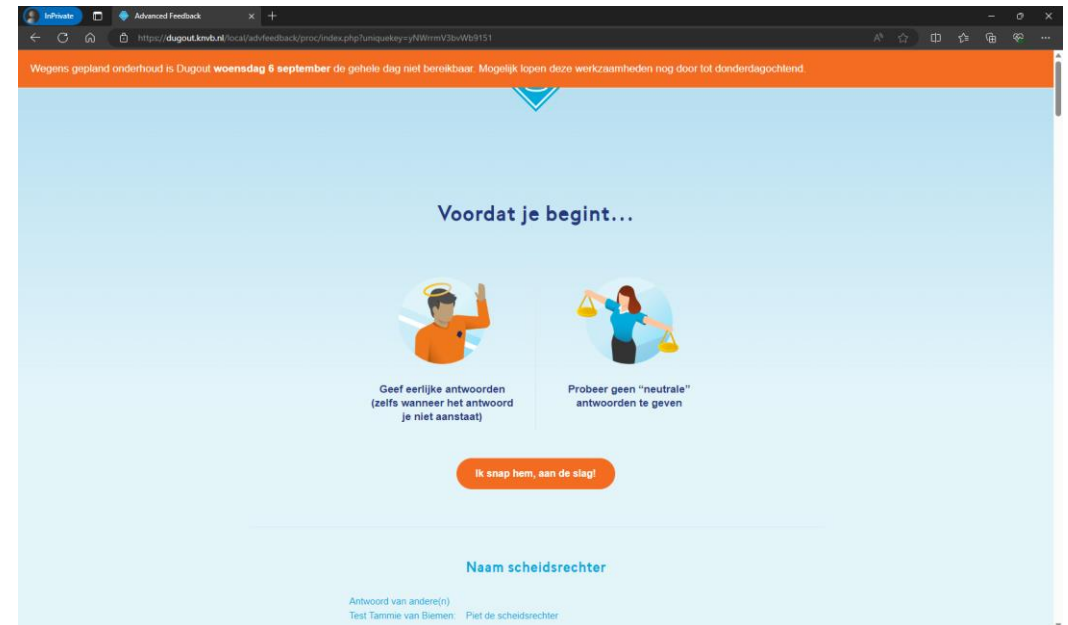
InPrivate
Advanced Feedback
https://dugout.knvb.nl/local/advfeedback/proc/index.php?uniquekey=yNWrmV3bvWb9151

Wegens gepland onderhoud is Dugout **woensdag 6 september** de gehele dag niet bereikbaar. Mogelijk lopen deze werkzaamheden nog door tot donderdagochtend.

Voordat je begint...

Geef eerlijke antwoorden (zelfs wanneer het antwoord je niet aanstaat)

Probeer geen "neutrale" antwoorden te geven

Ik snap hem, aan de slag!

Naam scheidsrechter

Antwoord van andere(n)
Test Tammie van Biemen: Piet de scheidsrechter